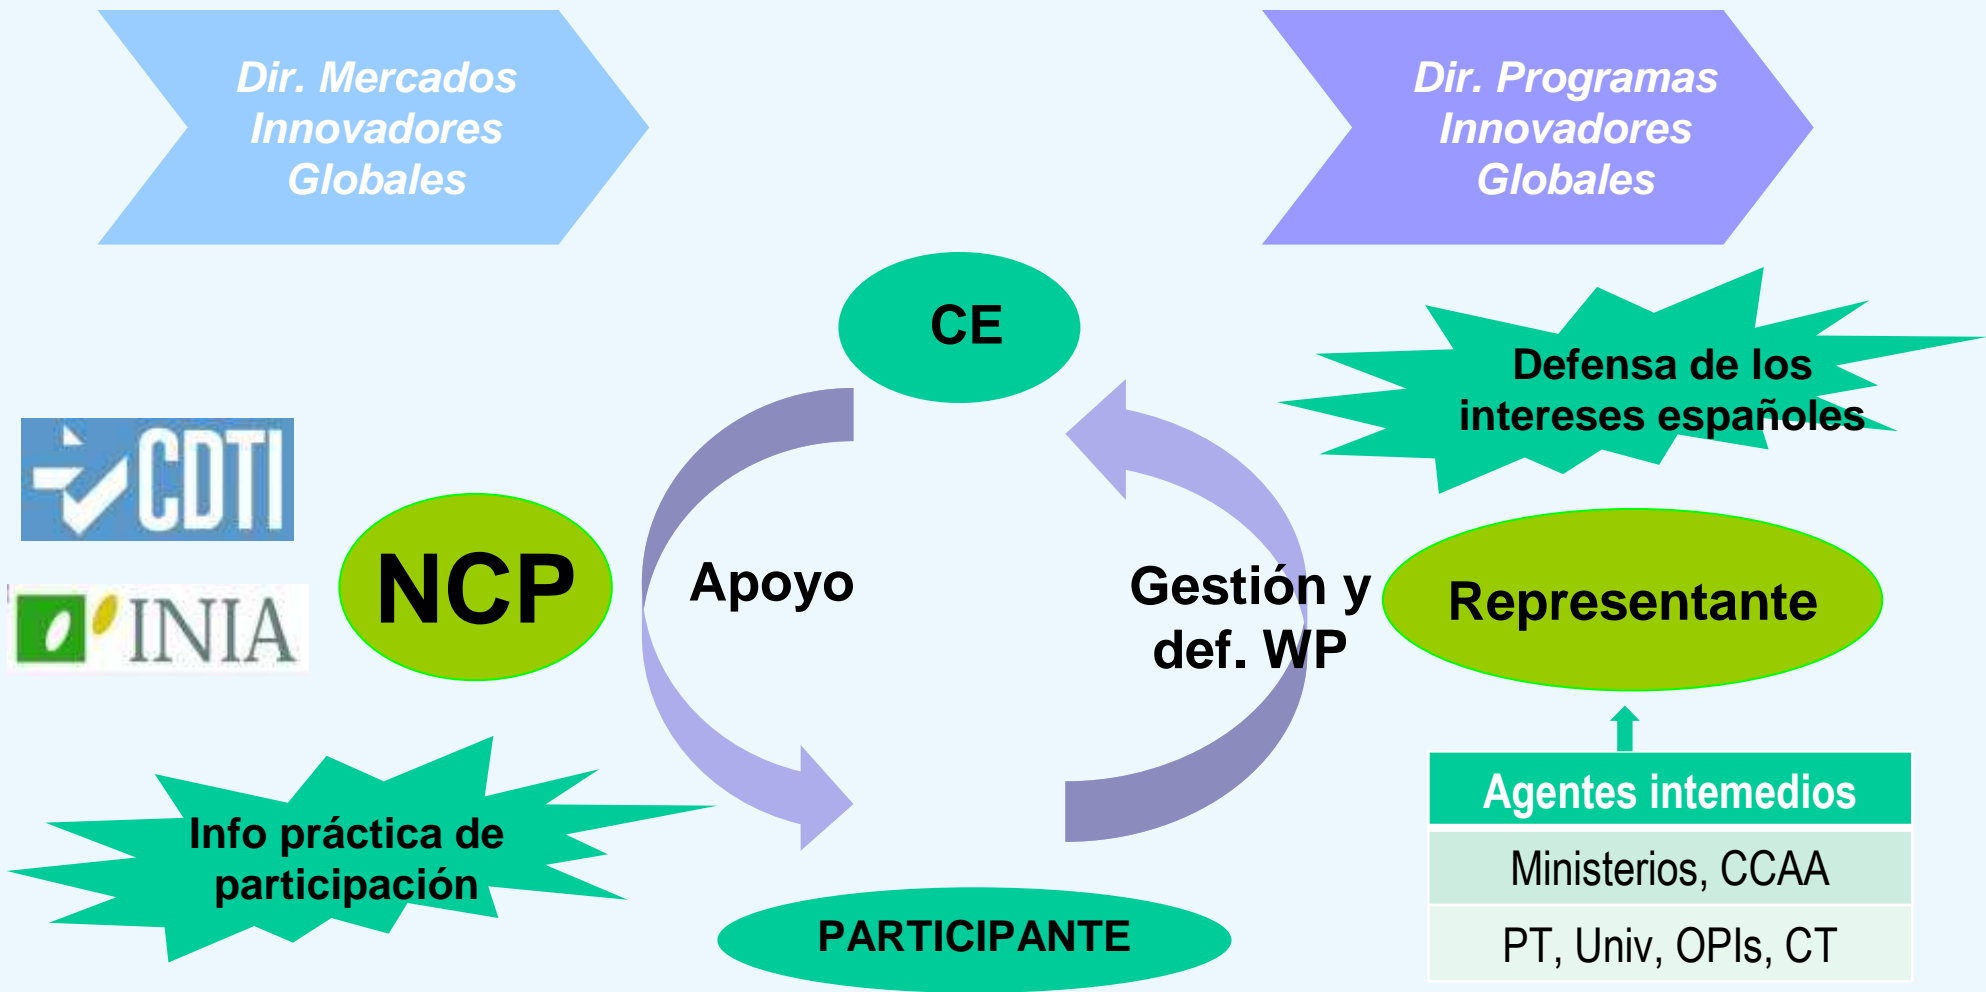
Dir. Mercados Innovadores Globales

Dir. Programas Innovadores Globales

CE

Defensa de los intereses españoles

CDTI

INIA

NCP

Apoyo

Gestión y def. WP

Representante

Agentes intemedios

Ministerios, CCAA

PT, Univ, OPIs, CT

Info práctica de participación

PARTICIPANTE